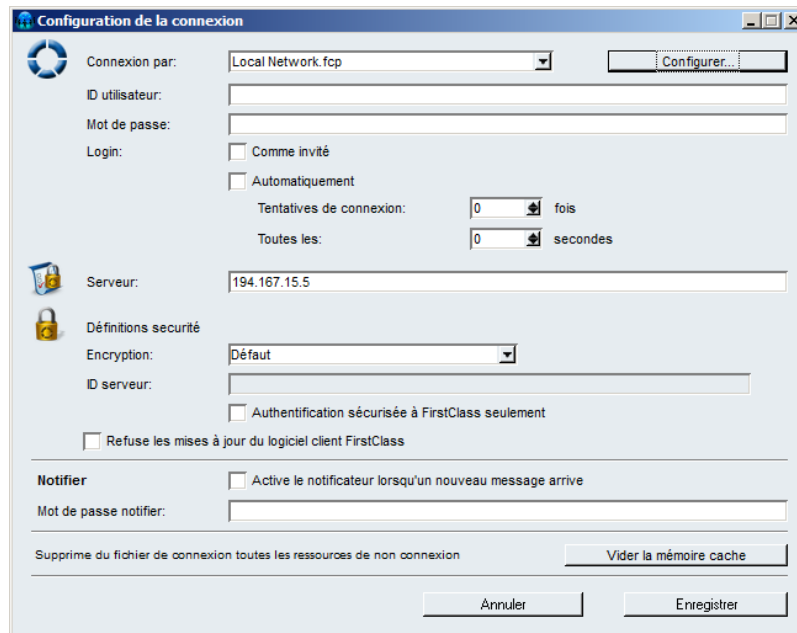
Configuration de la connexion

Connexion par: Local Network.fcp
Configurer...
ID utilisateur:
Mot de passe:
Login: Comme invité
Automatiquement
Tentatives de connexion: 0 fois
Toutes les: 0 secondes

Serveur: 194.167.15.5

Définitions securité
Encryption: Défaut
ID serveur:
Authentification sécurisée à FirstClass seulement
Refuse les mises à jour du logiciel client FirstClass

Notifier
Active le notificateur lorsqu'un nouveau message arrive
Mot de passe notifier:

Supprime du fichier de connexion toutes les ressources de non connexion
Vider la mémoire cache

Annuler
Enregistrer